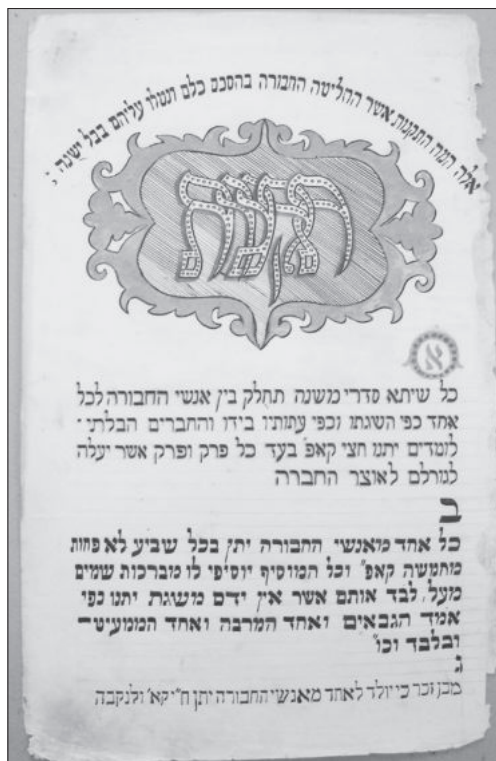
אלה הנה התקנות אשר הה׳ליטה החברה בהסכם כלם ועמדו עליהם בכל ישר׳ :

התקנות

א

כל שיתא סדרי משנה תחלק בין אנשי החבורה לכל אחד כפי השגתו וכפי עתותיו בידו והחברים הבלתי׳ לומדים יתנו חצי קאפ׳ בעד כל פרק ופרק אשר עלה לגורלם לאוצר החברה

ב

כל אחד מאנשי החבורה יתן בכל שבוע לא פחות מחמשה קאפ׳ וכל המוסיף יוסיפו לו מברכות שמים מעל. לבד אותם אשר אין ידם משגת יתנו כפי אמוד הגבאים ואחד המרבה ואחד הממעיט־ ובלבד וכו׳

ג

מכן זכר כי יולד לאחד מאנשי החבורה יתן ח״י קא׳ ולנקבה